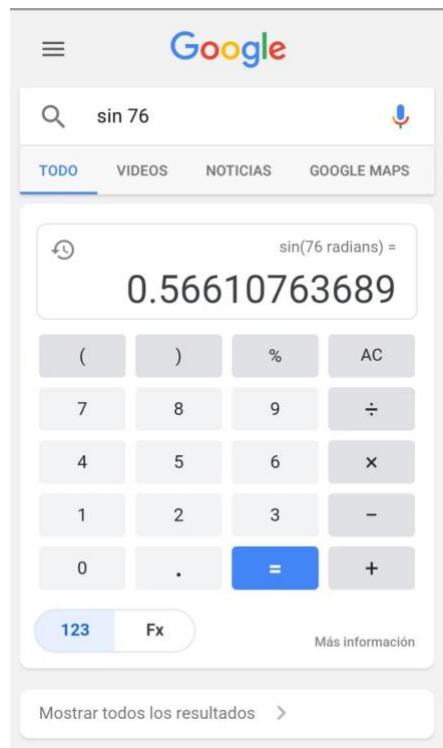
Google

sin 76

TODO VIDEOS NOTICIAS GOOGLE MAPS

sin(76 radians) =
0.56610763689

| ( | ) | % | AC |
|---|---|---|---|
| 7 | 8 | 9 | ÷ |
| 4 | 5 | 6 | × |
| 1 | 2 | 3 | − |
| 0 | . | = | + |

123 Fx

Más información

Mostrar todos los resultados >